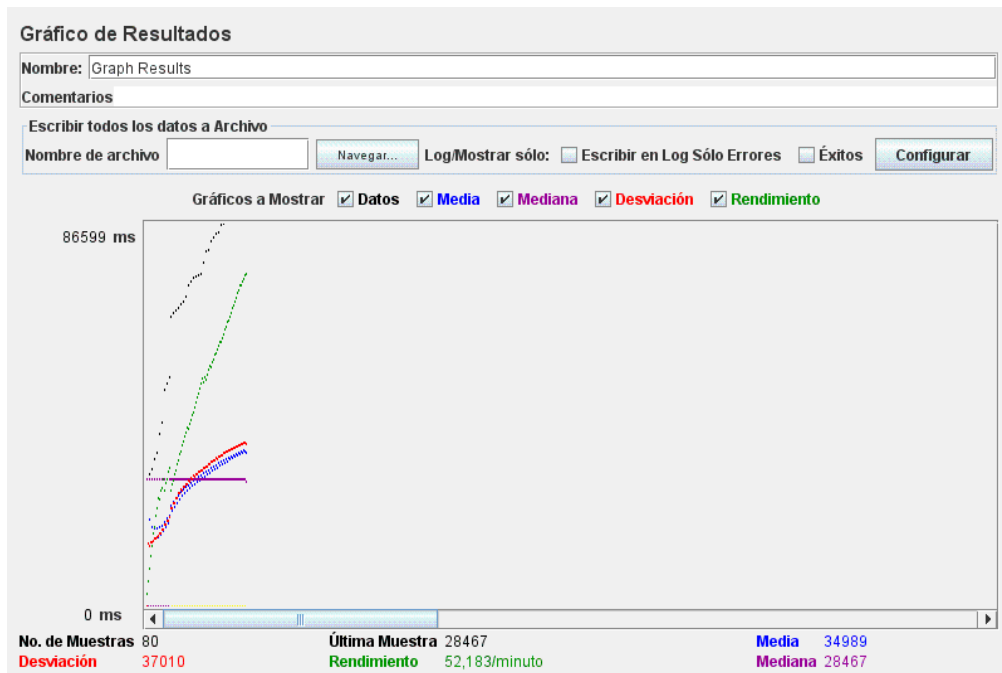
Gráfico de Resultados

Nombre: Graph Results

Comentarios

Escribir todos los datos a Archivo

Nombre de archivo Navegar... Log/Mostrar sólo: Escribir en Log Sólo Errores Éxitos Configurar

Gráficos a Mostrar Datos Media Mediana Desviación Rendimiento

86599 ms

0 ms

No. de Muestras 80 Última Muestra 28467 Media 34989

Desviación 37010 Rendimiento 52,183/minuto Mediana 28467